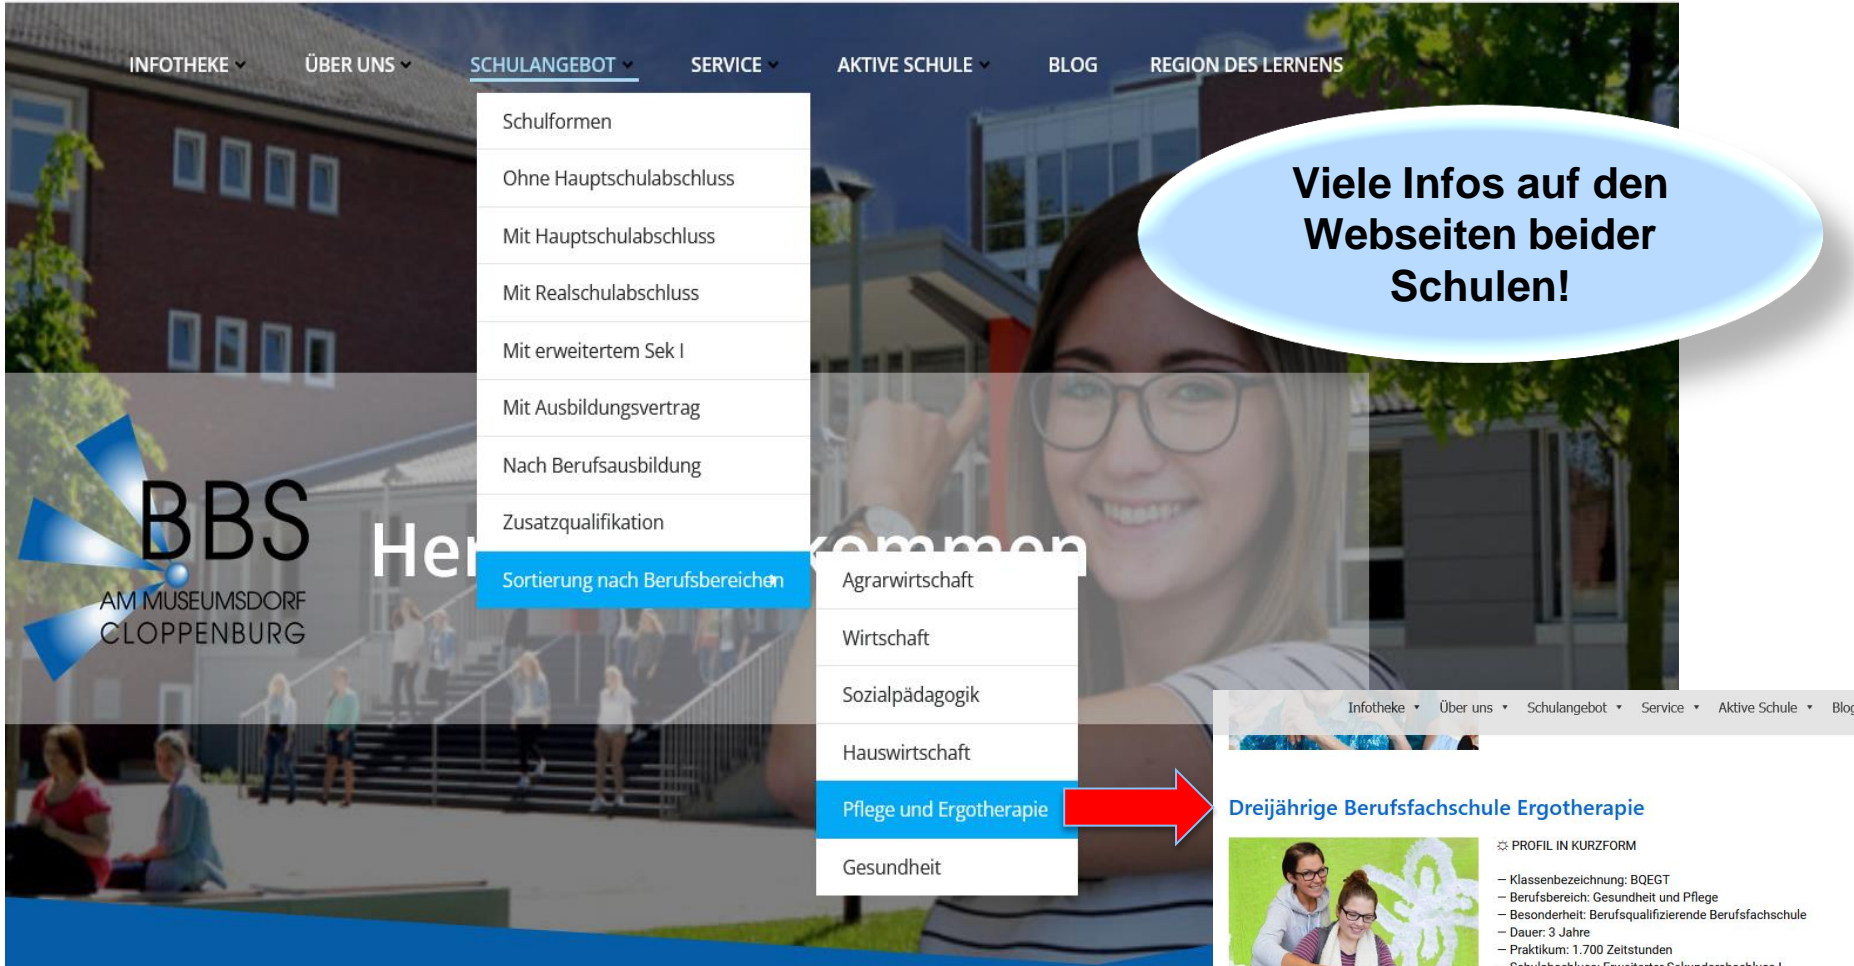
INFOTHEKE ⌄ ÜBER UNS ⌄ SCHULANGEBOT ⌄ SERVICE ⌄ AKTIVE SCHULE ⌄ BLOG REGION DES LERNENS

Schulformen
Ohne Hauptschulabschluss
Mit Hauptschulabschluss
Mit Realschulabschluss
Mit erweitertem Sek I
Mit Ausbildungsvertrag
Nach Berufsausbildung
Zusatzqualifikation
Sortierung nach Berufsbereichen

Agrarwirtschaft
Wirtschaft
Sozialpädagogik
Hauswirtschaft
Pflege und Ergotherapie
Gesundheit

Viele Infos auf den Webseiten beider Schulen!

BBS AM MUSEUMSDORF CLOPPENBURG

Her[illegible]ommen

Infotheke ▾ Über uns ▾ Schulangebot ▾ Service ▾ Aktive Schule ▾ Blog

Dreijährige Berufsfachschule Ergotherapie

PROFIL IN KURZFORM

– Klassenbezeichnung: BQEGT
– Berufsbereich: Gesundheit und Pflege
– Besonderheit: Berufsqualifizierende Berufsfachschule
– Dauer: 3 Jahre
– Praktikum: 1.700 Zeitstunden
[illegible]